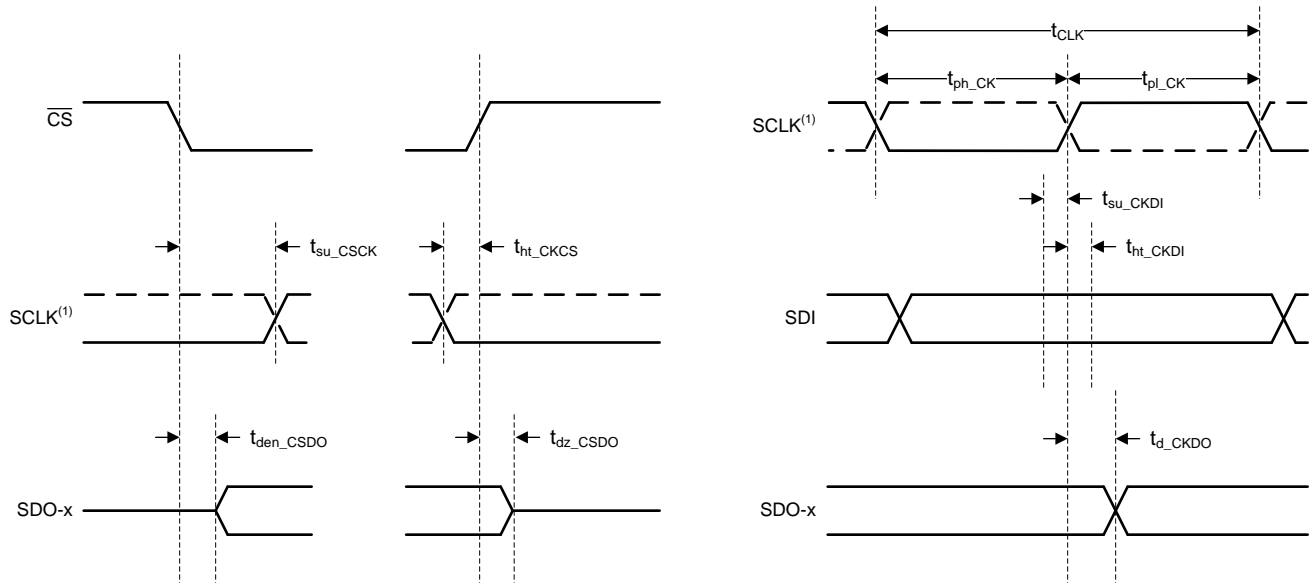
$\overline{CS}$

$t_{su\_CSCK}$

$t_{ht\_CKCS}$

SCLK$^{(1)}$

$t_{den\_CSDO}$

$t_{dz\_CSDO}$

SDO-x

$t_{CLK}$

$t_{ph\_CK}$

$t_{pl\_CK}$

SCLK$^{(1)}$

$t_{su\_CKDI}$

$t_{ht\_CKDI}$

SDI

$t_{d\_CKDO}$

SDO-x